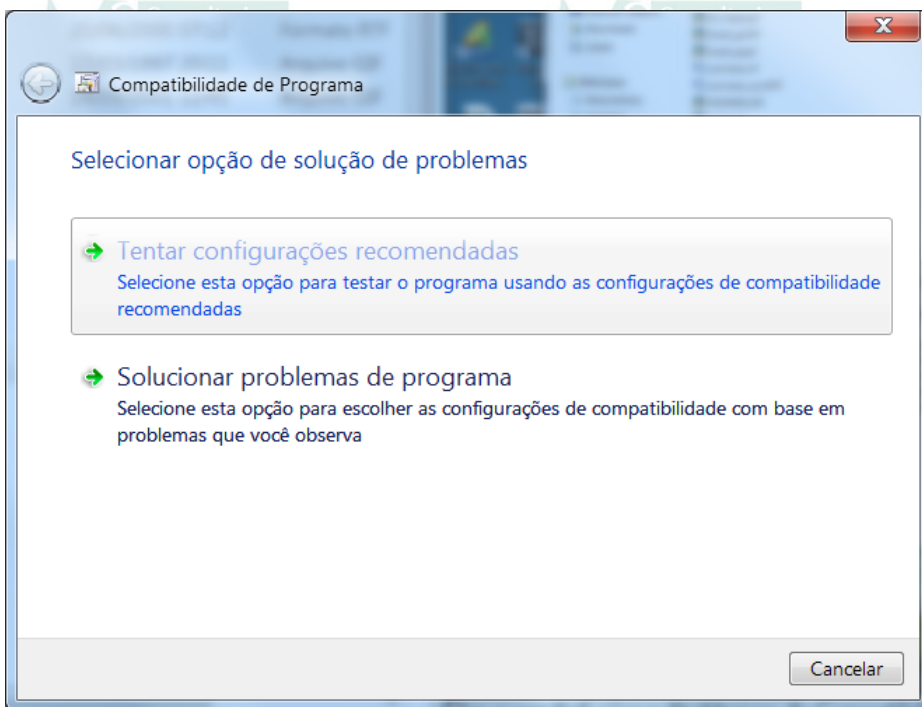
Compatibilidade de Programa

Selecionar opção de solução de problemas

Tentar configurações recomendadas
Selecione esta opção para testar o programa usando as configurações de compatibilidade recomendadas

Solucionar problemas de programa
Selecione esta opção para escolher as configurações de compatibilidade com base em problemas que você observa

Cancelar